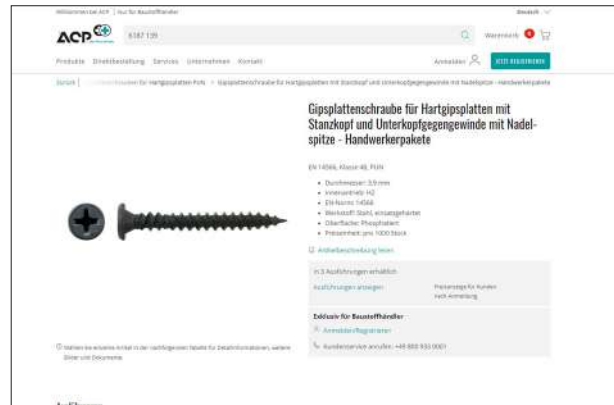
Willkommen bei ACP | Nur für Baustoffhändler

Deutsch

ACP

6187 139

Warenkorb 0

Produkte Direktbestellung Services Unternehmen Kontakt

Anmelden

JETZT REGISTRIEREN

Zurück | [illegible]schrauben für Hartgipsplatten PUN > Gipsplattenschraube für Hartgipsplatten mit Stanzkopf und Unterkopfgegengewinde mit Nadelspitze - Handwerkerpakete

Gipsplattenschraube für Hartgipsplatten mit Stanzkopf und Unterkopfgegengewinde mit Nadelspitze - Handwerkerpakete

EN 14566, Klasse 48, PUN

• Durchmesser: 3,9 mm
• Innenantrieb: H2
• EN-Norm: 14566
• Werkstoff: Stahl, einsatzgehärtet
• Oberfläche: Phosphatiert
• Preiseinheit: pro 1000 Stück

Artikelbeschreibung lesen

In 3 Ausführungen erhältlich

Ausführungen anzeigen

Preisanzeige für Kunden nach Anmeldung

Exklusiv für Baustoffhändler

Anmelden/Registrieren

Kundenservice anrufen: +49 800 933 0001

Wählen Sie einen Artikel in der nachfolgenden Tabelle für Detailinformationen, weitere Bilder und Dokumente.

Ausführungen